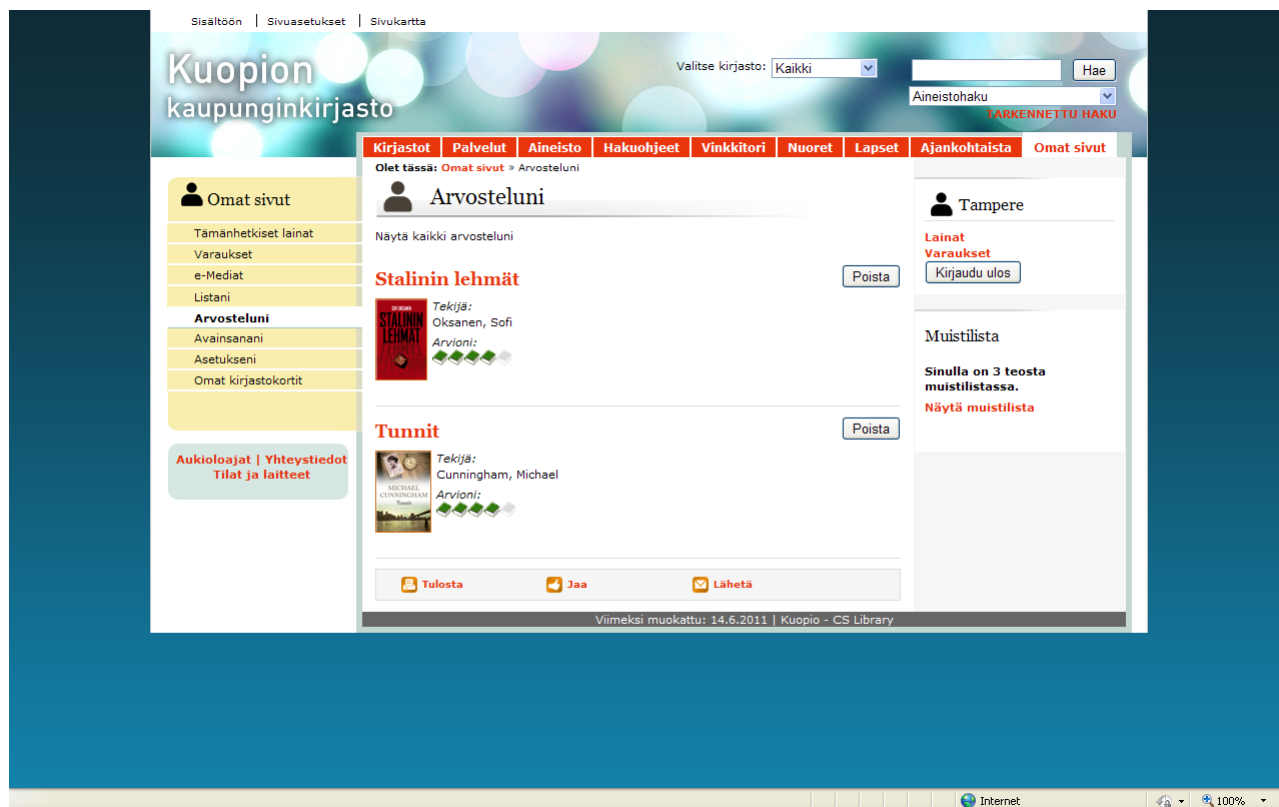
Sisältöön | Sivuasetukset | Sivukartta

Kuopion kaupunginkirjasto

Valitse kirjasto: Kaikki

Hae

Aineistohaku

TARKENNETTU HAKU

Kirjastot | Palvelut | Aineisto | Hakuohjeet | Vinkkitori | Nuoret | Lapset | Ajankohtaista | Omat sivut

Omat sivut

Tämänhetkiset lainat
Varaukset
e-Mediat
Listani
Arvosteluni
Avainsanani
Asetukseni
Omat kirjastokortit

Aukioloajat | Yhteystiedot
Tilat ja laitteet

Olet tässä: Omat sivut » Arvosteluni

Arvosteluni

Näytä kaikki arvosteluni

Stalinin lehmät

Poista

STALININ LEHMÄT

Tekijä:
Oksanen, Sofi
Arvioni:

Tunnit

Poista

MICHAEL CUNNINGHAM Tunnit

Tekijä:
Cunningham, Michael
Arvioni:

Tulosta
Jaa
Lähetä

Viimeksi muokattu: 14.6.2011 | Kuopio - CS Library

Tampere

Lainat
Varaukset
Kirjaudu ulos

Muistilista

Sinulla on 3 teosta muistilistassa.

Näytä muistilista

Internet
100%